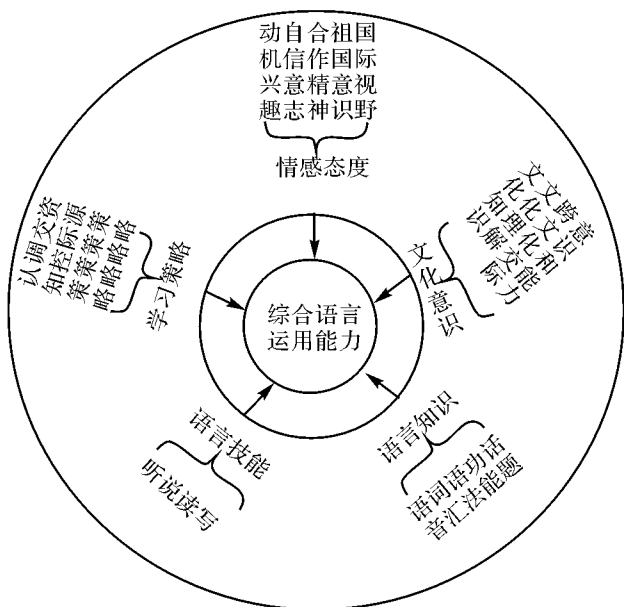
动机兴趣
自信意志
合作精神
祖国意识
国际视野
情感态度

认知策略
调控策略
交际策略
资源策略
学习策略

文化知识
文化理解
跨文化交际
意识和能力
文化意识

综合语言运用能力

语言技能
听说读写

语言知识
语音
词汇
语法
功能
话题